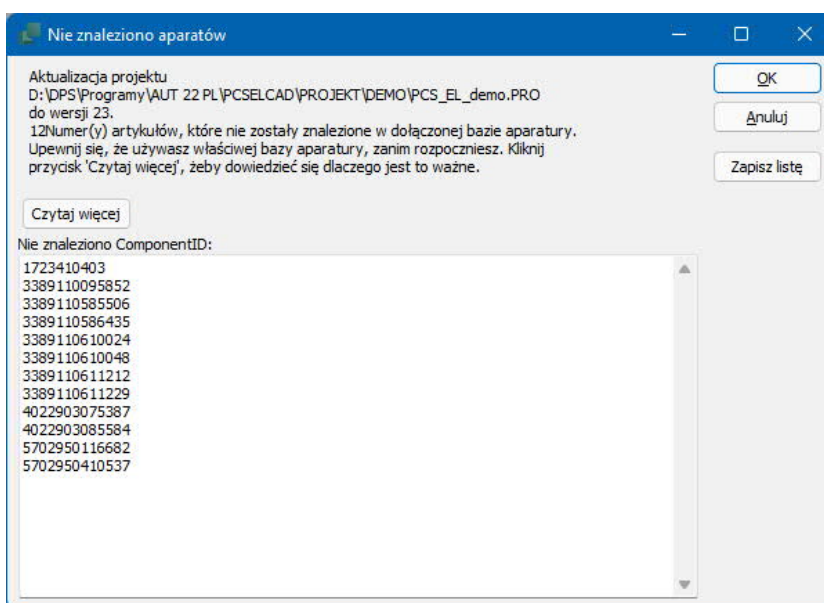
Nie znaleziono aparatów

Aktualizacja projektu
D:\DPS\Programy\AUT 22 PL\PCSELCAD\PROJEKT\DEMO\PCS_EL_demo.PRO
do wersji 23.
12Numer(y) artykułów, które nie zostały znalezione w dołączonej bazie aparatury.
Upewnij się, że używasz właściwej bazy aparatury, zanim rozpoczniesz. Kliknij przycisk 'Czytaj więcej', żeby dowiedzieć się dlaczego jest to ważne.

OK
Anuluj
Zapisz listę

Czytaj więcej

Nie znaleziono ComponentID:
1723410403
3389110095852
3389110585506
3389110586435
3389110610024
3389110610048
3389110611212
3389110611229
4022903075387
4022903085584
5702950116682
5702950410537